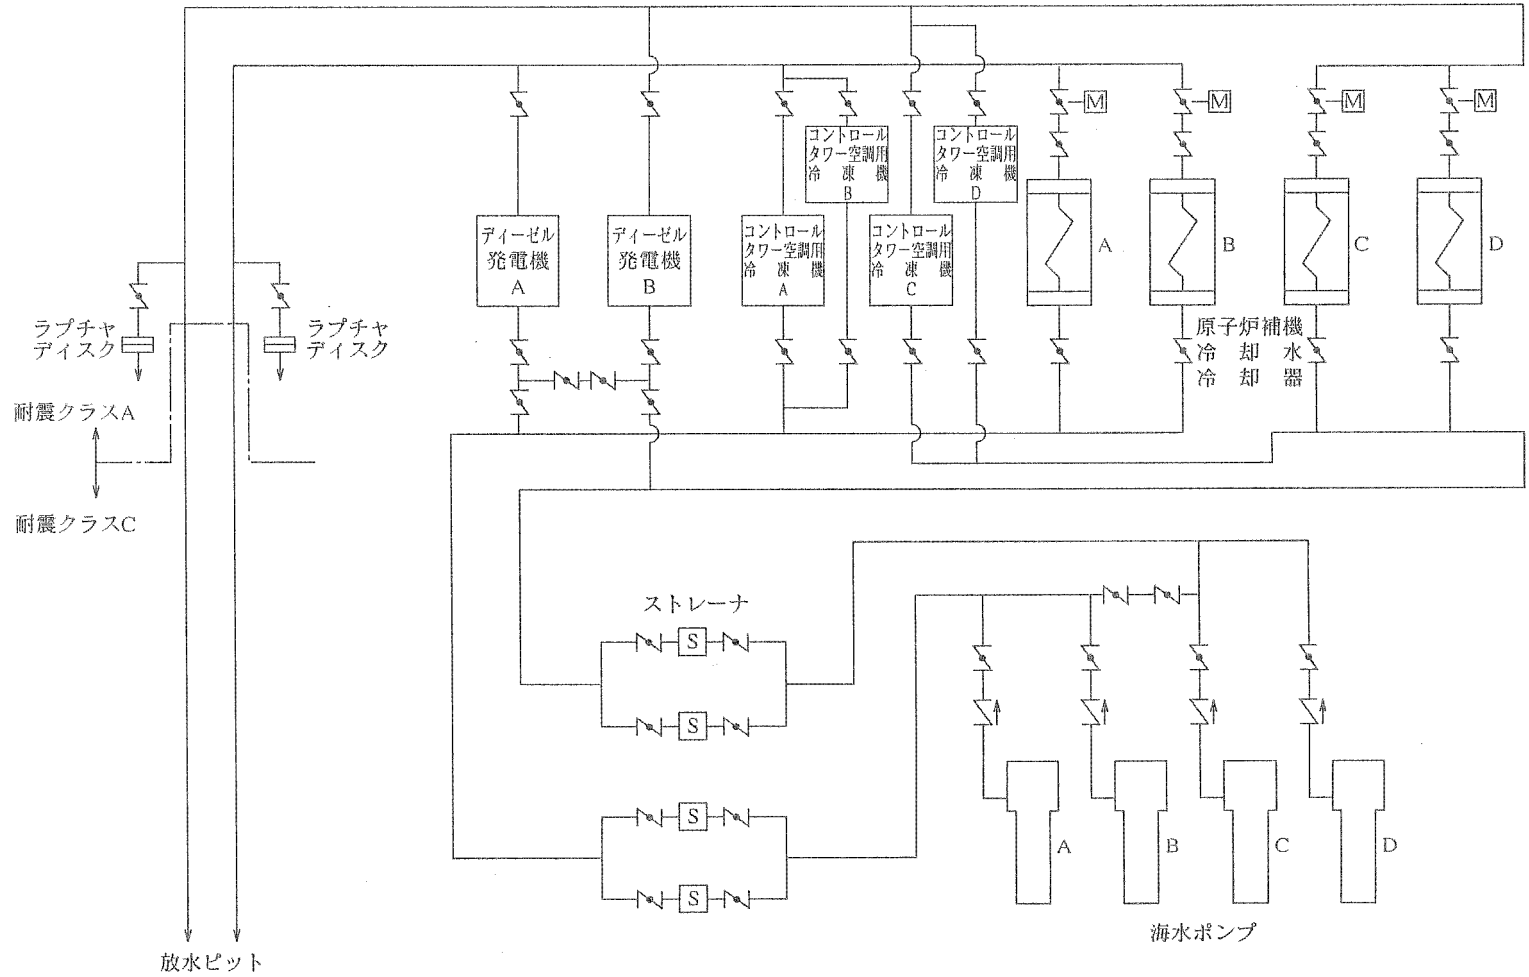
M
M
M
M

コントロール
タワー空調用
冷凍機
B

コントロール
タワー空調用
冷凍機
D

ディーゼル
発電機
A

ディーゼル
発電機
B

コントロール
タワー空調用
冷凍機
A

コントロール
タワー空調用
冷凍機
C

A
B
C
D

ラプチャ
ディスク

ラプチャ
ディスク

原子炉補機
冷却水
冷却器

耐震クラスA

耐震クラスC

ストレーナ

S
S
S
S

A
B
C
D

海水ポンプ

放水ピット